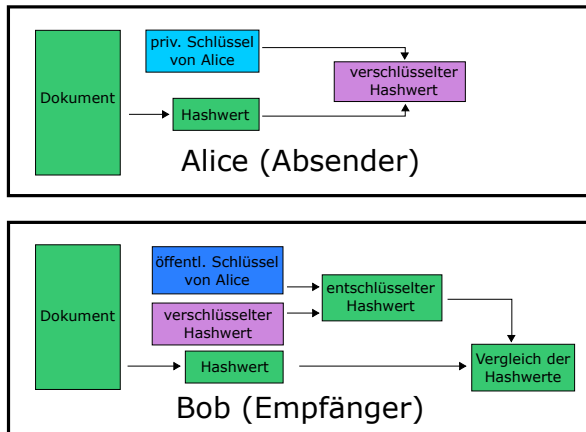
Dokument

priv. Schlüssel von Alice

verschlüsselter Hashwert

Hashwert

Alice (Absender)

Dokument

öffentl. Schlüssel von Alice

entschlüsselter Hashwert

verschlüsselter Hashwert

Hashwert

Vergleich der Hashwerte

Bob (Empfänger)